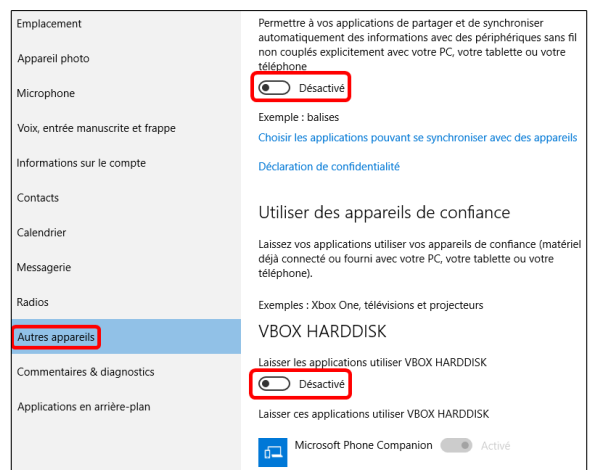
Emplacement

Appareil photo

Microphone

Voix, entrée manuscrite et frappe

Informations sur le compte

Contacts

Calendrier

Messagerie

Radios

Autres appareils

Commentaires & diagnostics

Applications en arrière-plan

Permettre à vos applications de partager et de synchroniser automatiquement des informations avec des périphériques sans fil non couplés explicitement avec votre PC, votre tablette ou votre téléphone

Désactivé

Exemple : balises

Choisir les applications pouvant se synchroniser avec des appareils

Déclaration de confidentialité

Utiliser des appareils de confiance

Laissez vos applications utiliser vos appareils de confiance (matériel déjà connecté ou fourni avec votre PC, votre tablette ou votre téléphone).

Exemples : Xbox One, télévisions et projecteurs

VBOX HARDDISK

Laisser les applications utiliser VBOX HARDDISK

Désactivé

Laisser ces applications utiliser VBOX HARDDISK

Microsoft Phone Companion

Activé